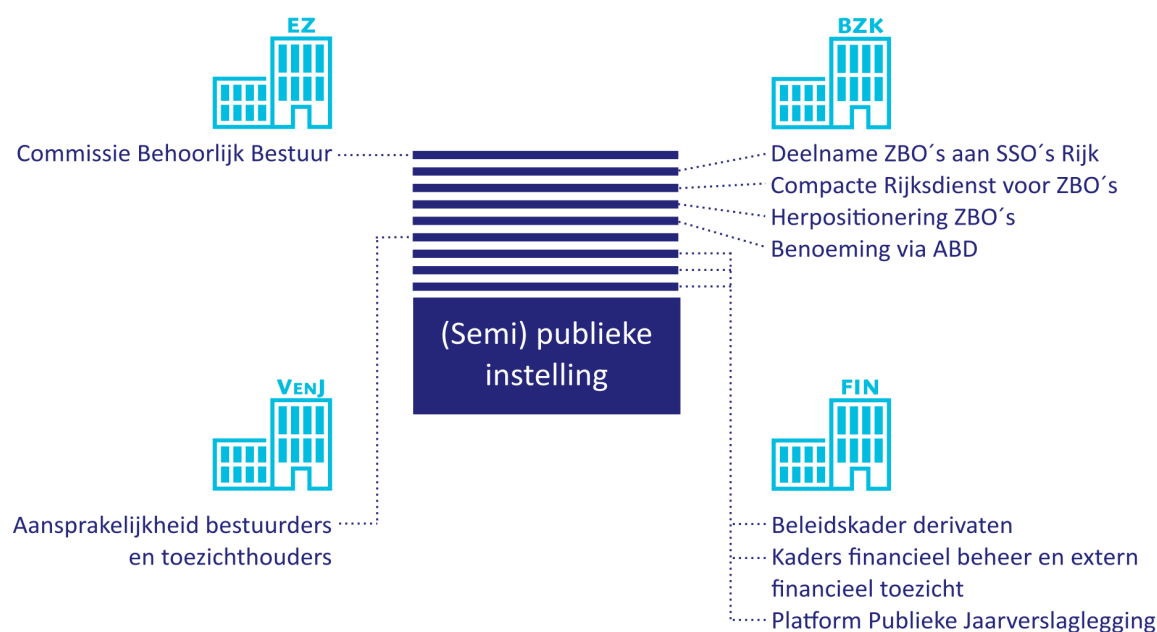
EZ

BZK

Commissie Behoorlijk Bestuur

Deelname ZBO´s aan SSO´s Rijk
Compacte Rijksdienst voor ZBO´s
Herpositionering ZBO´s
Benoeming via ABD

(Semi) publieke instelling

VenJ

FIN

Aansprakelijkheid bestuurders en toezichthouders

Beleidskader derivaten
Kaders financieel beheer en extern financieel toezicht
Platform Publieke Jaarverslaglegging